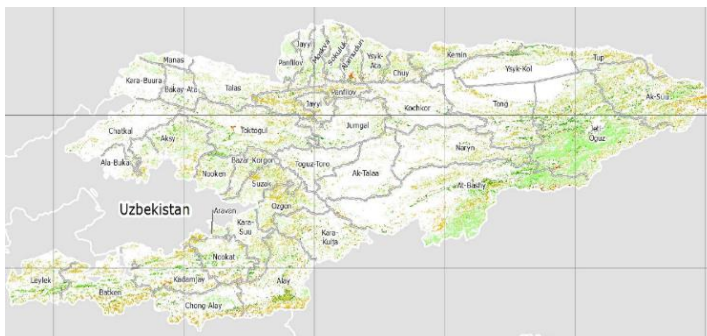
Manas
Jayyl
Alamudun
Sokuluk
Moskva
Panfilov
Ysyk-Ata
Kemin
Ysyk-Kol
Tup
Kara-Buura
Bakay-Ata
Talas
Chuy
Jayyl
Panfilov
Ak-Suu
Kochkor
Tong
Chatkal
Aksy
Toktogul
Jumgal
Jeti Oguz
Ala-Buka
Bazar-Korgon
Toguz-Toro
Naryn
Nooken
Suzak
Ak-Talaa
At-Bashy
Uzbekistan
Aravan
Ozgon
Kara-Suu
Kara-Kulja
Nookat
Leylek
Kadamjay
Alay
Batken
Chong-Alay